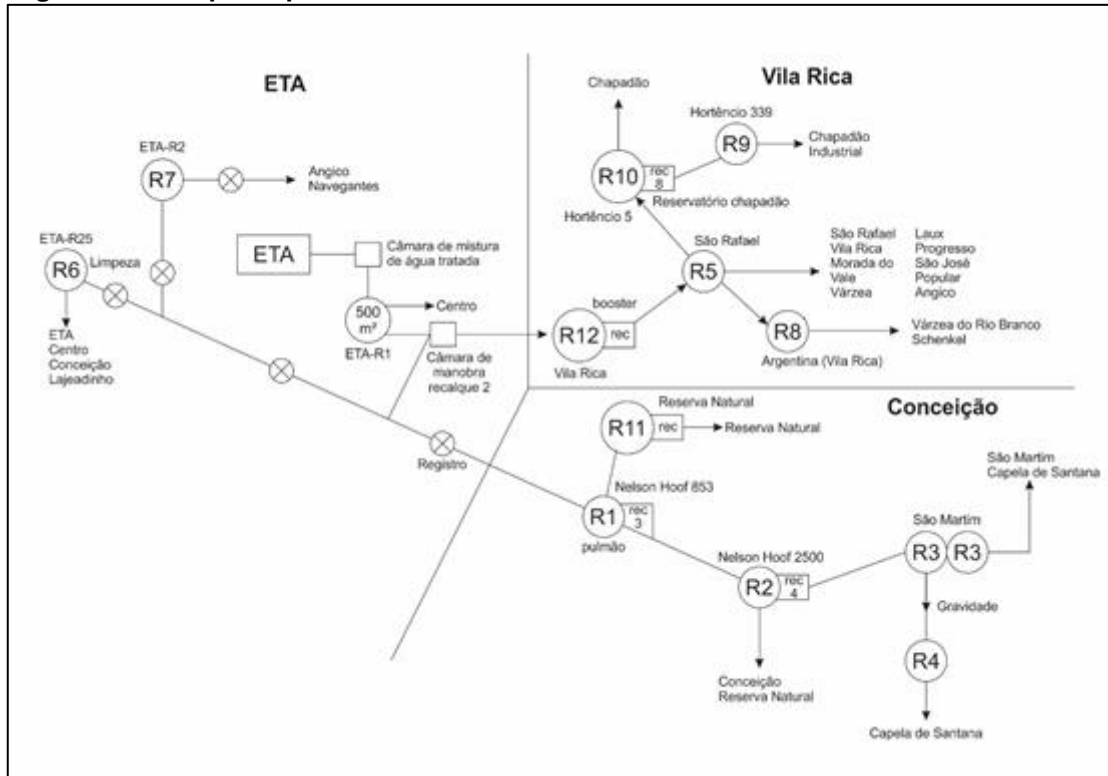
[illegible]

ETA

Vila Rica

Chapadão

Hortêncio 339

R9

Chapadão Industrial

R10

rec 8

Hortêncio 5

Reservatório chapadão

ETA-R2

R7

Angico Navegantes

ETA-R25

R6

Limpeza

ETA Centro Conceição Lajeadinho

ETA

Câmara de mistura de água tratada

500 m³

Centro

ETA-R1

Câmara de manobra recalque 2

São Rafael

R5

São Rafael Vila Rica Morada do Vale Várzea

Laux Progresso São José Popular Angico

booster

R12

rec

Vila Rica

R8

Argentina (Vila Rica)

Várzea do Rio Branco Schenkel

Conceição

Reserva Natural

R11

rec

Reserva Natural

Registro

Nelson Hoof 853

R1

rec 3

pulmão

Nelson Hoof 2500

R2

rec 4

Conceição Reserva Natural

São Martim Capela de Santana

São Martim

R3

R3

Gravidade

R4

Capela de Santana